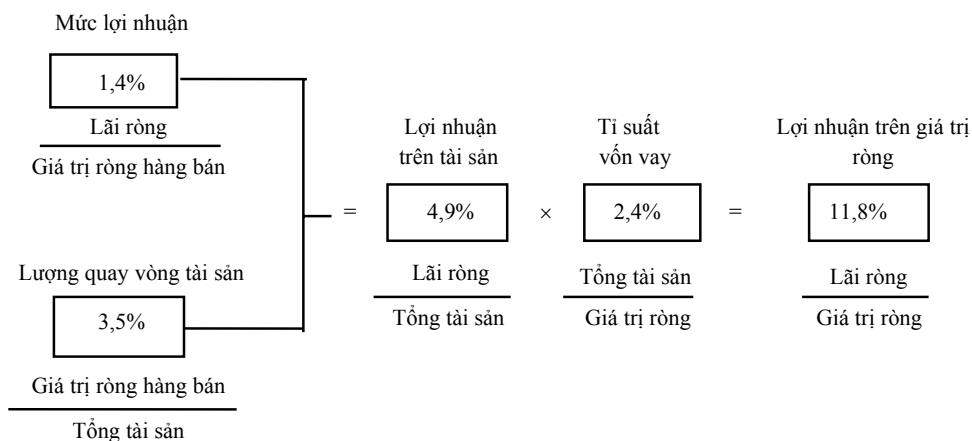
Mức lợi nhuận

1,4%

$\frac{\text{Lãi ròng}}{\text{Giá trị ròng hàng bán}}$

Lượng quay vòng tài sản

3,5%

$\frac{\text{Giá trị ròng hàng bán}}{\text{Tổng tài sản}}$

=

Lợi nhuận trên tài sản

4,9%

$\frac{\text{Lãi ròng}}{\text{Tổng tài sản}}$

×

Tỉ suất vốn vay

2,4%

$\frac{\text{Tổng tài sản}}{\text{Giá trị ròng}}$

=

Lợi nhuận trên giá trị ròng

11,8%

$\frac{\text{Lãi ròng}}{\text{Giá trị ròng}}$